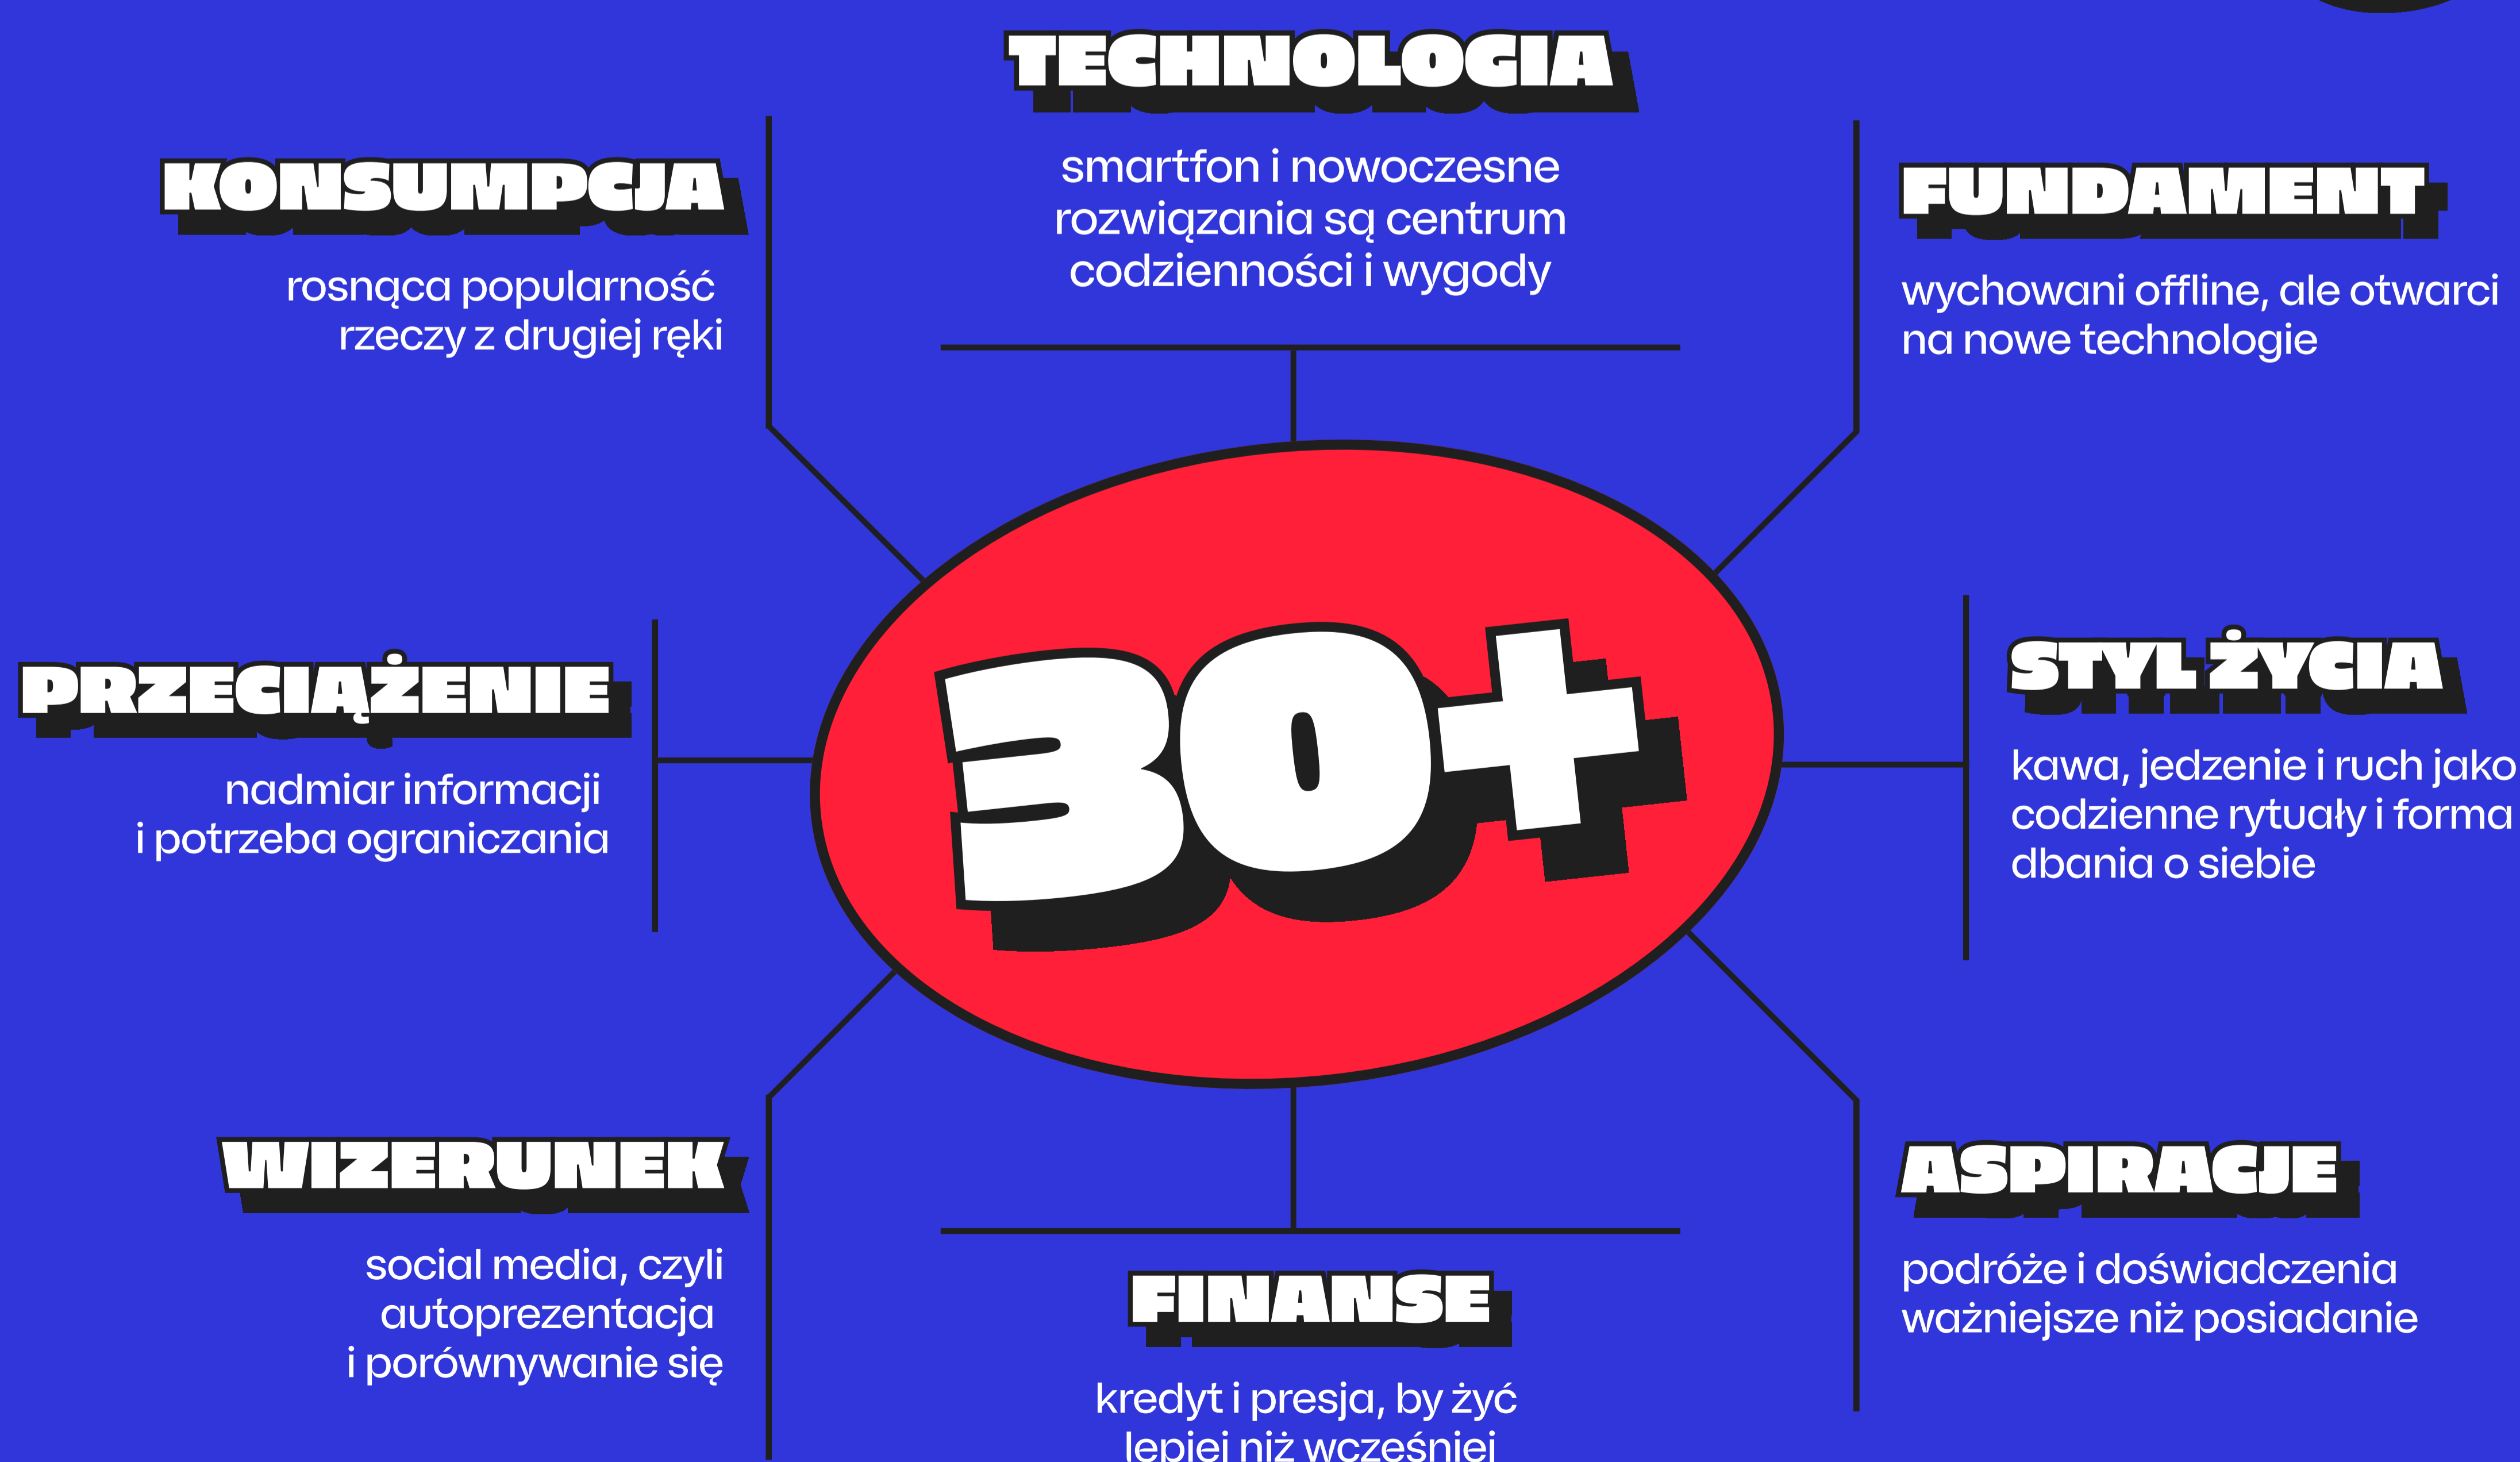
TECHNOLOGIA

smartfon i nowoczesne rozwiązania są centrum codzienności i wygody

KONSUMPCJA

rosnąca popularność rzeczy z drugiej ręki

FUNDAMENT

wychowani offline, ale otwarci na nowe technologie

PRZECIĄŻENIE

nadmiar informacji i potrzeba ograniczania

30+

STYL ŻYCIA

kawa, jedzenie i ruch jako codzienne rytuały i forma dbania o siebie

WIZERUNEK

social media, czyli autoprezentacja i porównywanie się

ASPIRACJE

podróże i doświadczenia ważniejsze niż posiadanie

FINANSE

kredyt i presja, by żyć lepiej niż wcześniej